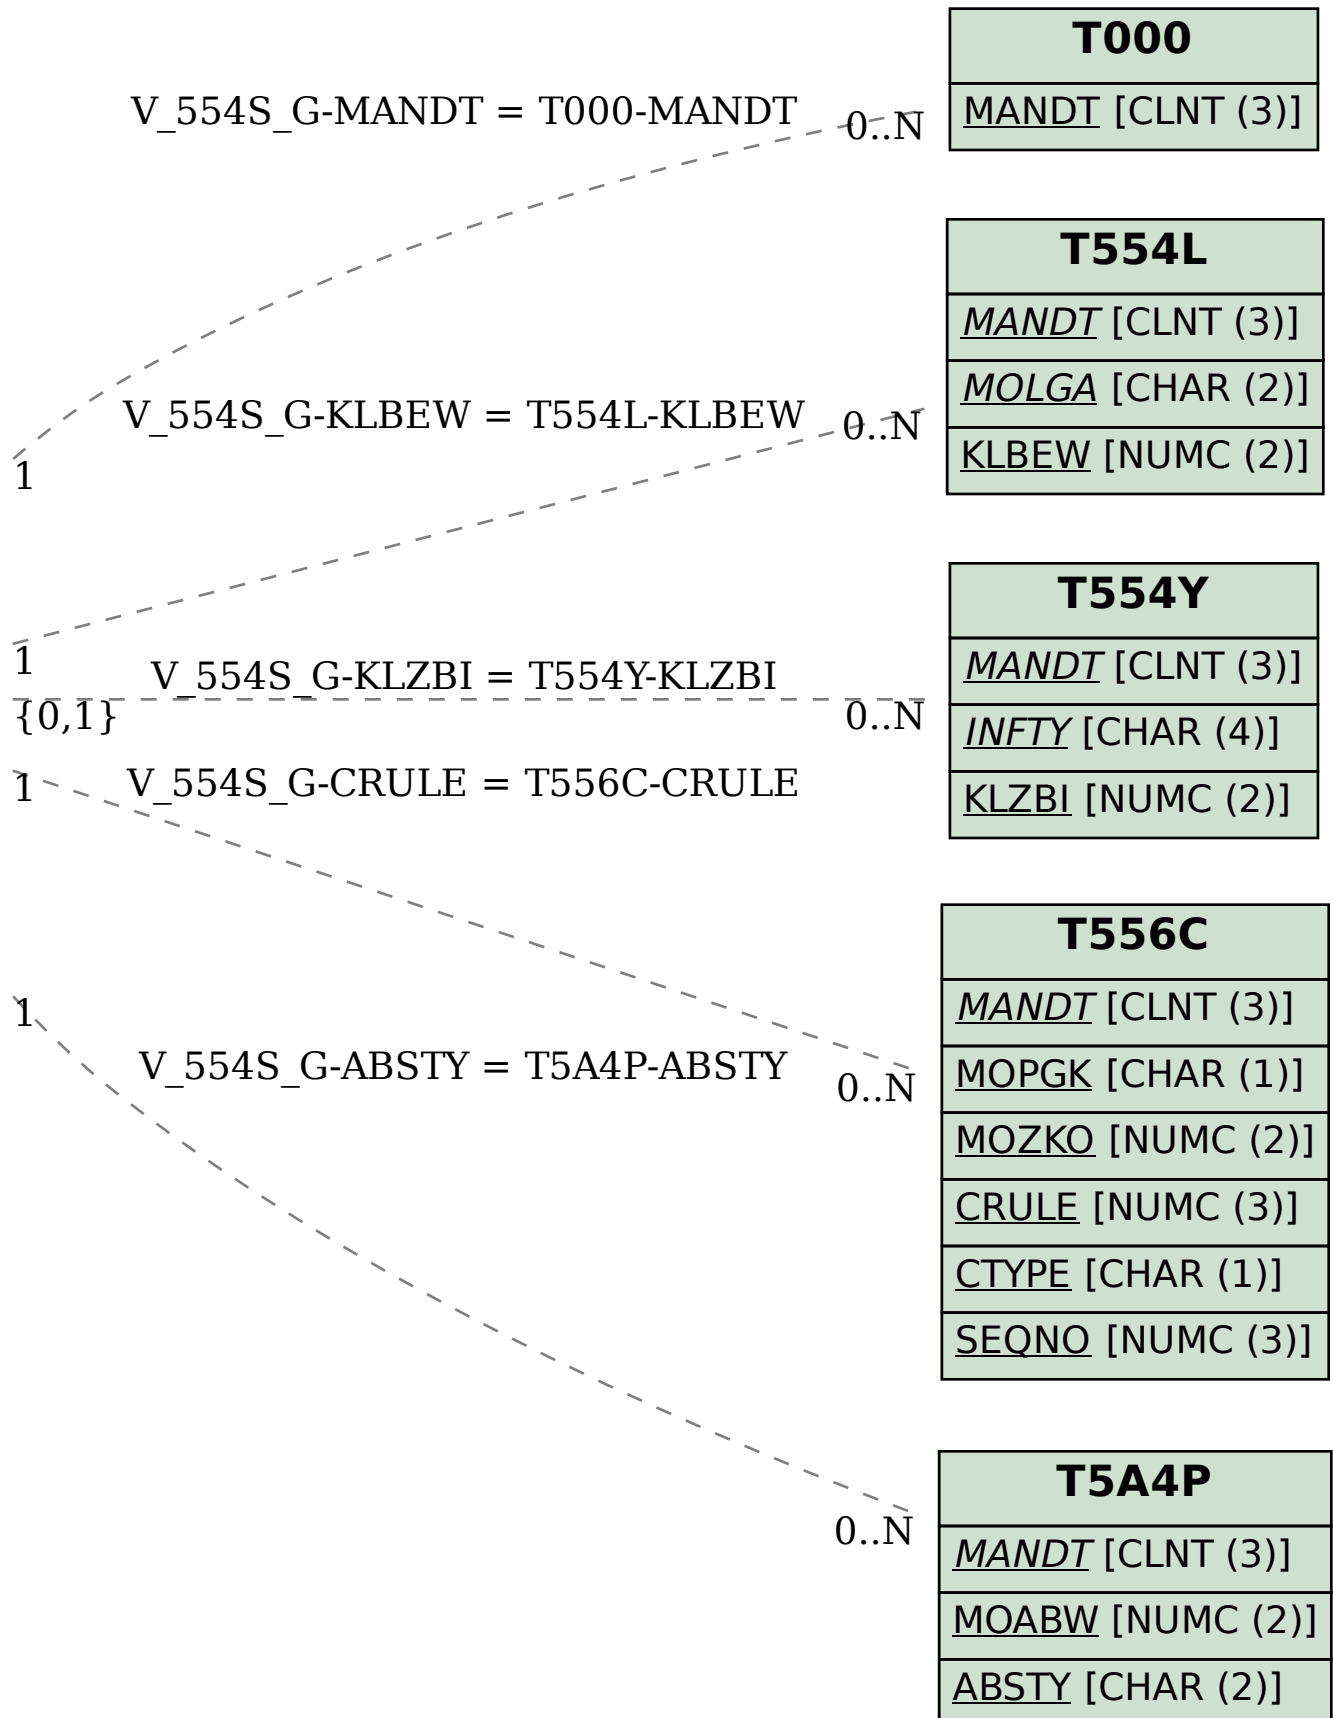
T000
MANDT [CLNT (3)]

V_554S_G-MANDT = T000-MANDT
0..N
1

T554L
MANDT [CLNT (3)]
MOLGA [CHAR (2)]
KLBEW [NUMC (2)]

V_554S_G-KLBEW = T554L-KLBEW
0..N
1

T554Y
MANDT [CLNT (3)]
INFTY [CHAR (4)]
KLZBI [NUMC (2)]

V_554S_G-KLZBI = T554Y-KLZBI
{0,1}
0..N

V_554S_G-CRULE = T556C-CRULE
1
0..N

T556C
MANDT [CLNT (3)]
MOPGK [CHAR (1)]
MOZKO [NUMC (2)]
CRULE [NUMC (3)]
CTYPE [CHAR (1)]
SEQNO [NUMC (3)]

V_554S_G-ABSTY = T5A4P-ABSTY
1
0..N

T5A4P
MANDT [CLNT (3)]
MOABW [NUMC (2)]
ABSTY [CHAR (2)]